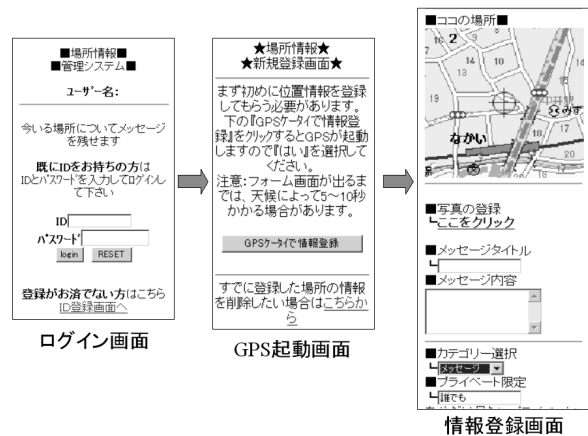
■場所情報■
■管理システム■

ﾕｰｻﾞｰ名:

今いる場所についてメッセージを残せます

既にIDをお持ちの方はIDとﾊﾟｽﾜｰﾄﾞを入力してログインして下さい

ID
ﾊﾟｽﾜｰﾄﾞ
login RESET

登録がお済でない方はこちら
ID登録画面へ

ログイン画面

★場所情報★
★新規登録画面★

まず初めに位置情報を登録してもらう必要があります。下の『GPSｹｰﾀｲで情報登録』をクリックするとGPSが起動しますので『はい』を選択してください。
注意:フォーム画面が出るまでは、天候によって5〜10秒かかる場合があります。

GPSｹｰﾀｲで情報登録

すでに登録した場所の情報を削除したい場合はこちらから

GPS起動画面

■ココの場所■
2
14
10
13
16
14
17
なかい
20
みず

■写真の登録
┗ここをクリック

■メッセージタイトル
┗

■メッセージ内容

■カテゴリー選択
┗メッセージ
■プライベート限定
┗誰でも
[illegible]

情報登録画面